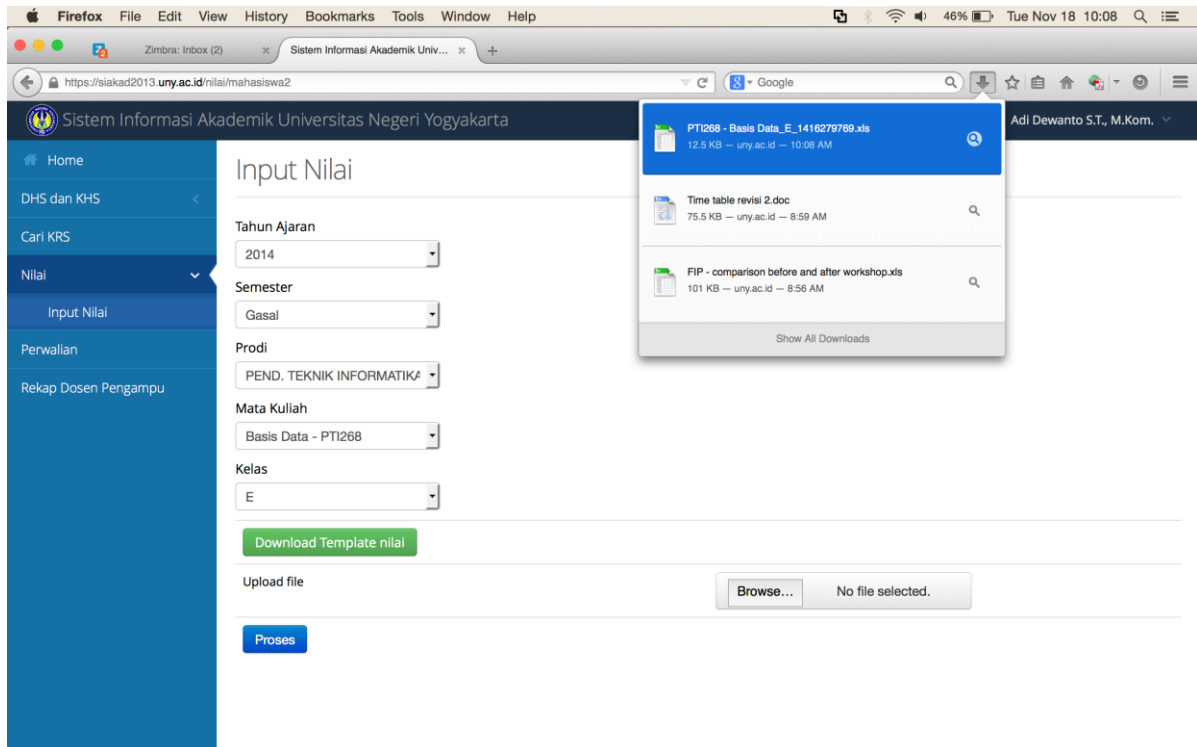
Firefox File Edit View History Bookmarks Tools Window Help

46% Tue Nov 18 10:08

Zimbra: Inbox (2)

Sistem Informasi Akademik Univ...

https://siakad2013.uny.ac.id/nilai/mahasiswa2

Google

Sistem Informasi Akademik Universitas Negeri Yogyakarta

Adi Dewanto S.T., M.Kom.

PTI268 - Basis Data_E_1416279769.xls
12.5 KB — uny.ac.id — 10:08 AM

Time table revisi 2.doc
75.5 KB — uny.ac.id — 8:59 AM

FIP - comparison before and after workshop.xls
101 KB — uny.ac.id — 8:56 AM

Show All Downloads

Home

DHS dan KHS

Cari KRS

Nilai

Input Nilai

Perwalian

Rekap Dosen Pengampu

Input Nilai

Tahun Ajaran

2014

Semester

Gasal

Prodi

PEND. TEKNIK INFORMATIKA

Mata Kuliah

Basis Data - PTI268

Kelas

E

Download Template nilai

Upload file

Browse... No file selected.

Proses